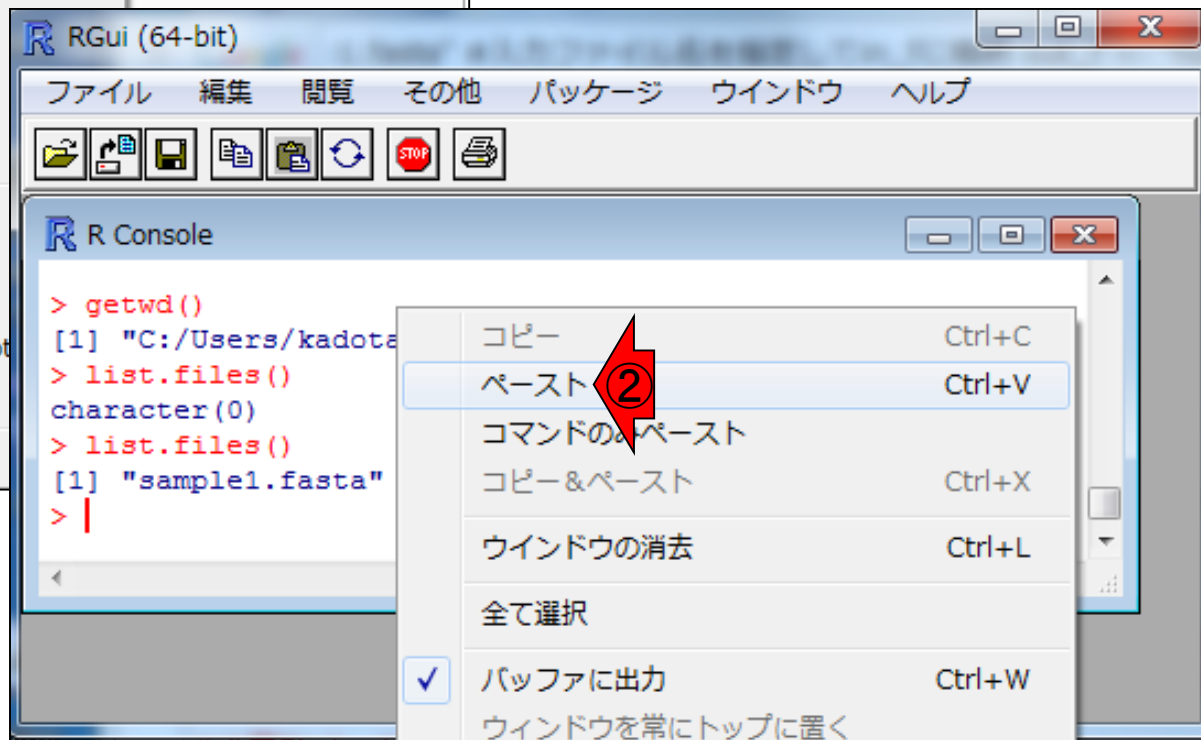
RGui (64-bit)

ファイル 編集 閲覧 その他 パッケージ ウインドウ ヘルプ

STOP

R Console

> getwd()
[1] "C:/Users/kadota
> list.files()
character(0)
> list.files()
[1] "sample1.fasta"
>

コピー Ctrl+C
ペースト Ctrl+V
コマンドのみペースト
コピー&ペースト Ctrl+X
ウインドウの消去 Ctrl+L
全て選択
バッファに出力 Ctrl+W
ウィンドウを常にトップに置く

②